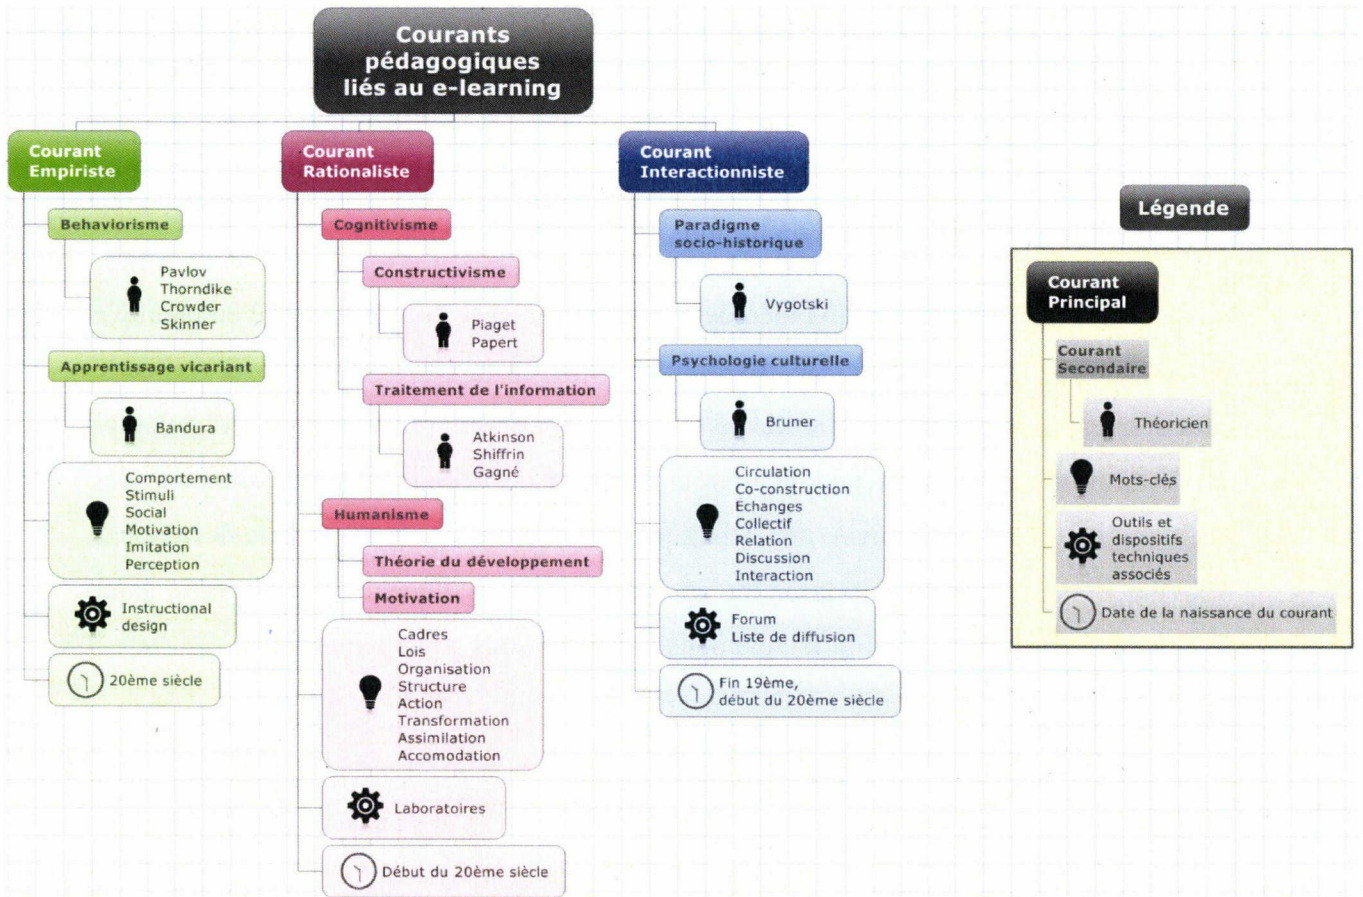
Courants pédagogiques liés au e-learning

Courant Empiriste

Behaviorisme

Pavlov
Thorndike
Crowder
Skinner

Apprentissage vicariant

Bandura

Comportement
Stimuli
Social
Motivation
Imitation
Perception

Instructional design

20ème siècle

Courant Rationaliste

Cognitivisme

Constructivisme

Piaget
Papert

Traitement de l'information

Atkinson
Shiffrin
Gagné

Humanisme

Théorie du développement

Motivation

Cadres
Lois
Organisation
Structure
Action
Transformation
Assimilation
Accomodation

Laboratoires

Début du 20ème siècle

Courant Interactionniste

Paradigme socio-historique

Vygotski

Psychologie culturelle

Bruner

Circulation
Co-construction
Echanges
Collectif
Relation
Discussion
Interaction

Forum
Liste de diffusion

Fin 19ème, début du 20ème siècle

Légende

Courant Principal

Courant Secondaire

Théoricien

Mots-clés

Outils et dispositifs techniques associés

Date de la naissance du courant